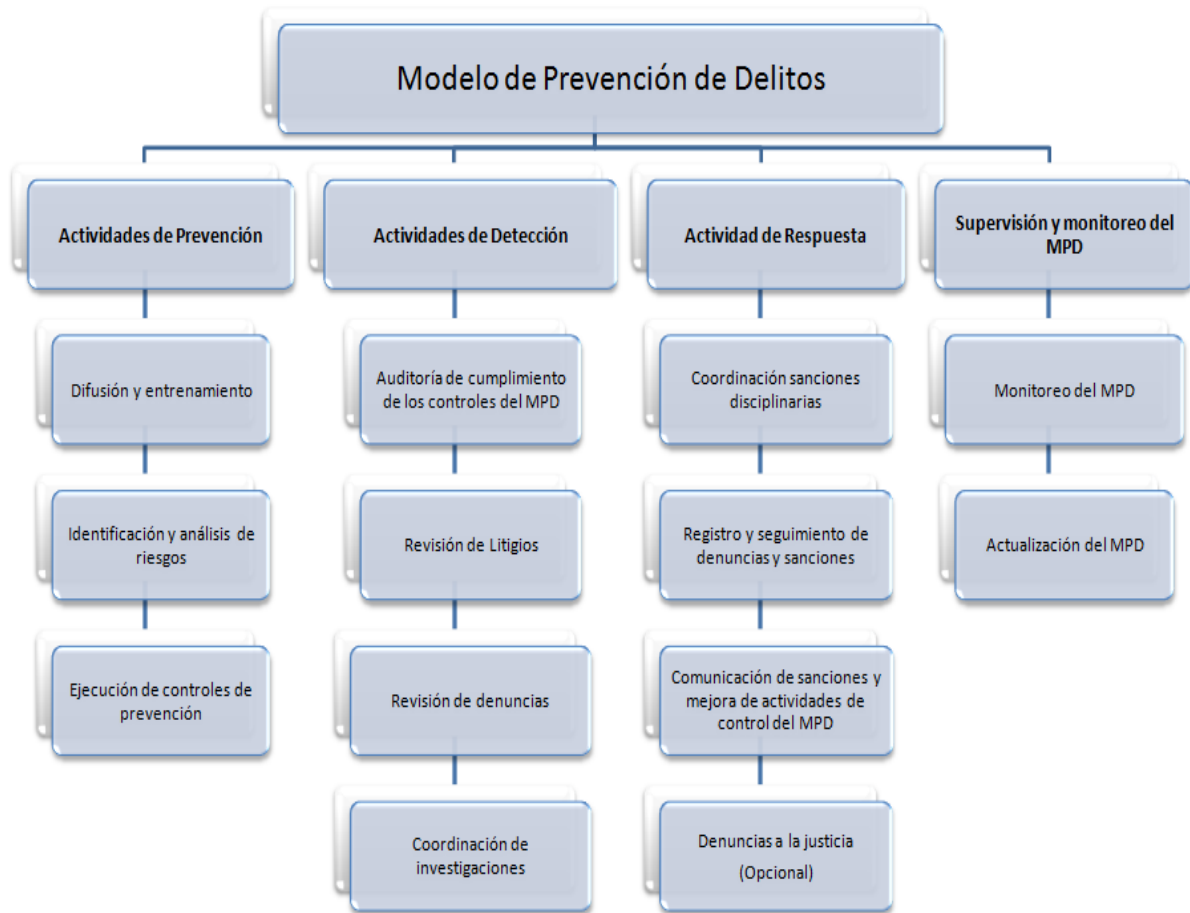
Modelo de Prevención de Delitos

Actividades de Prevención

Difusión y entrenamiento

Identificación y análisis de riesgos

Ejecución de controles de prevención

Actividades de Detección

Auditoría de cumplimiento de los controles del MPD

Revisión de Litigios

Revisión de denuncias

Coordinación de investigaciones

Actividad de Respuesta

Coordinación sanciones disciplinarias

Registro y seguimiento de denuncias y sanciones

Comunicación de sanciones y mejora de actividades de control del MPD

Denuncias a la justicia (Opcional)

Supervisión y monitoreo del MPD

Monitoreo del MPD

Actualización del MPD